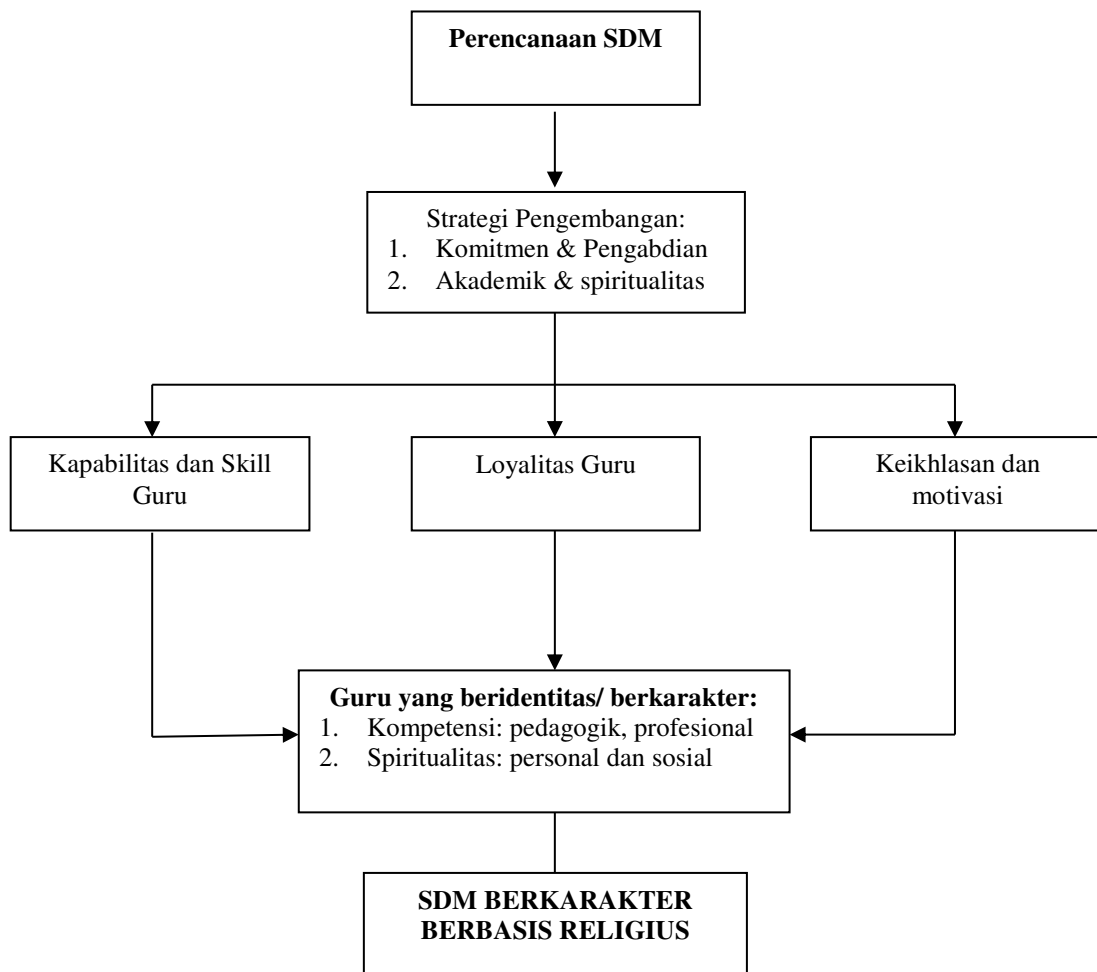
Perencanaan SDM

Strategi Pengembangan:
1. Komitmen & Pengabdian
2. Akademik & spiritualitas

Kapabilitas dan Skill Guru

Loyalitas Guru

Keikhlasan dan motivasi

Guru yang beridentitas/ berkarakter:
1. Kompetensi: pedagogik, profesional
2. Spiritualitas: personal dan sosial

SDM BERKARAKTER BERBASIS RELIGIUS